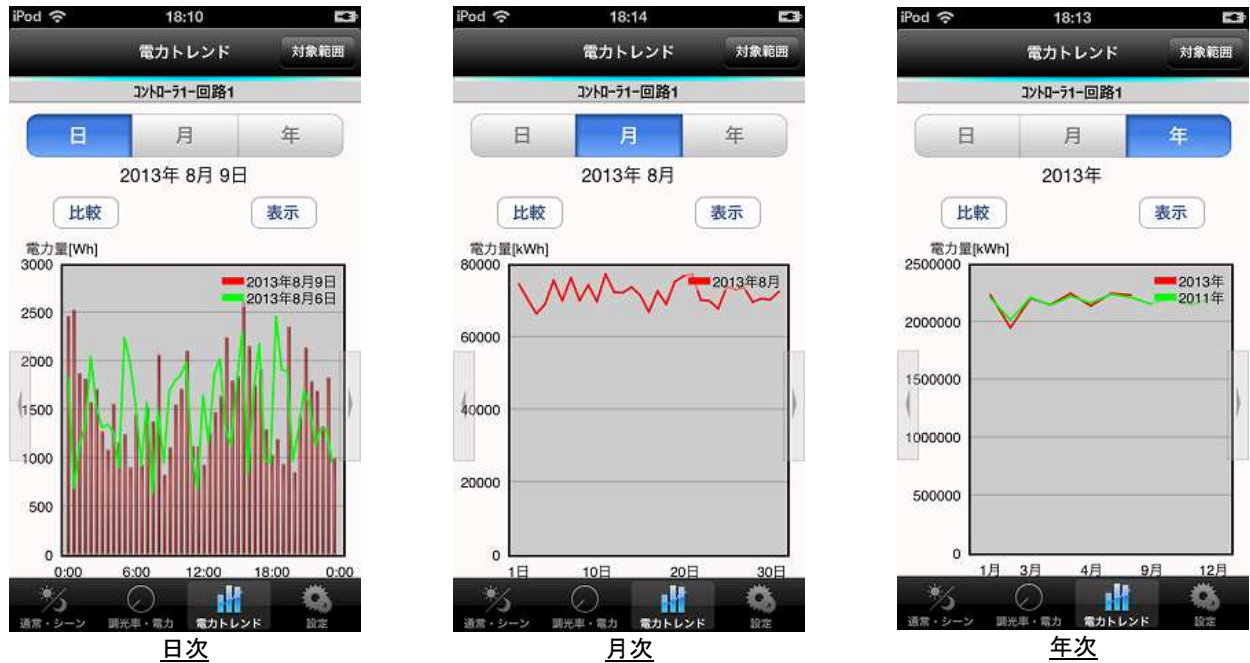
iPod 18:10
電力トレンド
対象範囲
コントローラ1-回路1
日
月
年
2013年 8月 9日
比較
表示
電力量[Wh]
3000
2500
2000
1500
1000
500
0
2013年8月9日
2013年8月6日
0:00
6:00
12:00
18:00
0:00
通常・シーン
調光率・電力
電力トレンド
設定

日次

iPod 18:14
電力トレンド
対象範囲
コントローラ1-回路1
日
月
年
2013年 8月
比較
表示
電力量[kWh]
80000
60000
40000
20000
0
2013年8月
1日
10日
20日
30日
通常・シーン
調光率・電力
電力トレンド
設定

月次

iPod 18:13
電力トレンド
対象範囲
コントローラ1-回路1
日
月
年
2013年
比較
表示
電力量[kWh]
2500000
2000000
1500000
1000000
500000
0
2013年
2011年
1月
3月
4月
9月
12月
通常・シーン
調光率・電力
電力トレンド
設定

年次